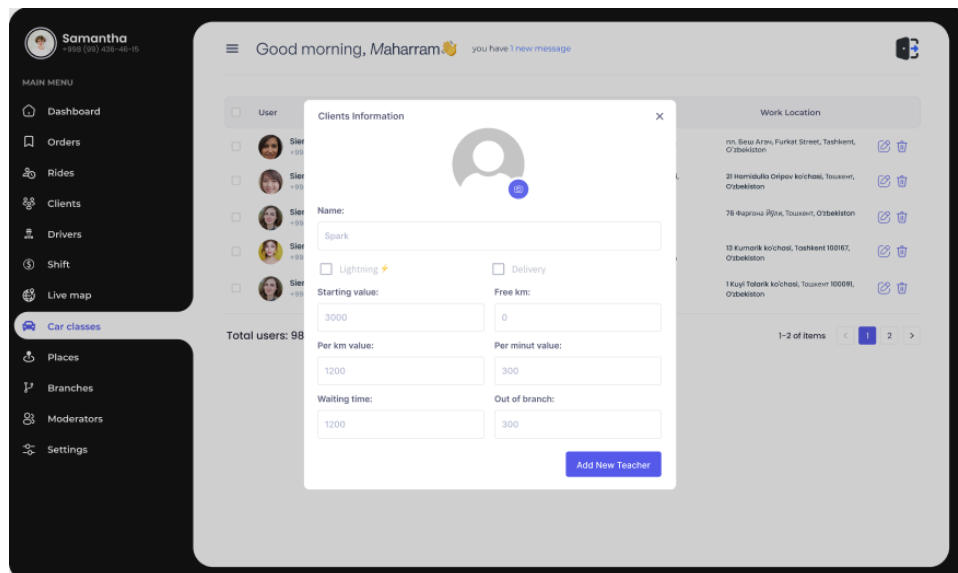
Samantha
+998 (99) 436-46-15

MAIN MENU

Dashboard
Orders
Rides
Clients
Drivers
Shift
Live map
Car classes
Places
Branches
Moderators
Settings

Good morning, Maharram👋 you have 1 new message

User
Work Location

Sier
+99

пл. Беш Агач, Furkat Street, Tashkent, O'zbekiston
21 Hamidulla Oripov ko'chasi, Тошкент, O'zbekiston
76 Фаргона йўли, Тошкент, O'zbekiston
13 Kumarik ko'chasi, Tashkent 100167, O'zbekiston
1 Kuyi Tolarik ko'chasi, Тошкент 100091, O'zbekiston

Total users: 98

1–2 of items 1 2

Clients Information

Name:
Spark

Lightning ⚡
Delivery

Starting value:
3000
Free km:
0

Per km value:
1200
Per minut value:
300

Waiting time:
1200
Out of branch:
300

Add New Teacher